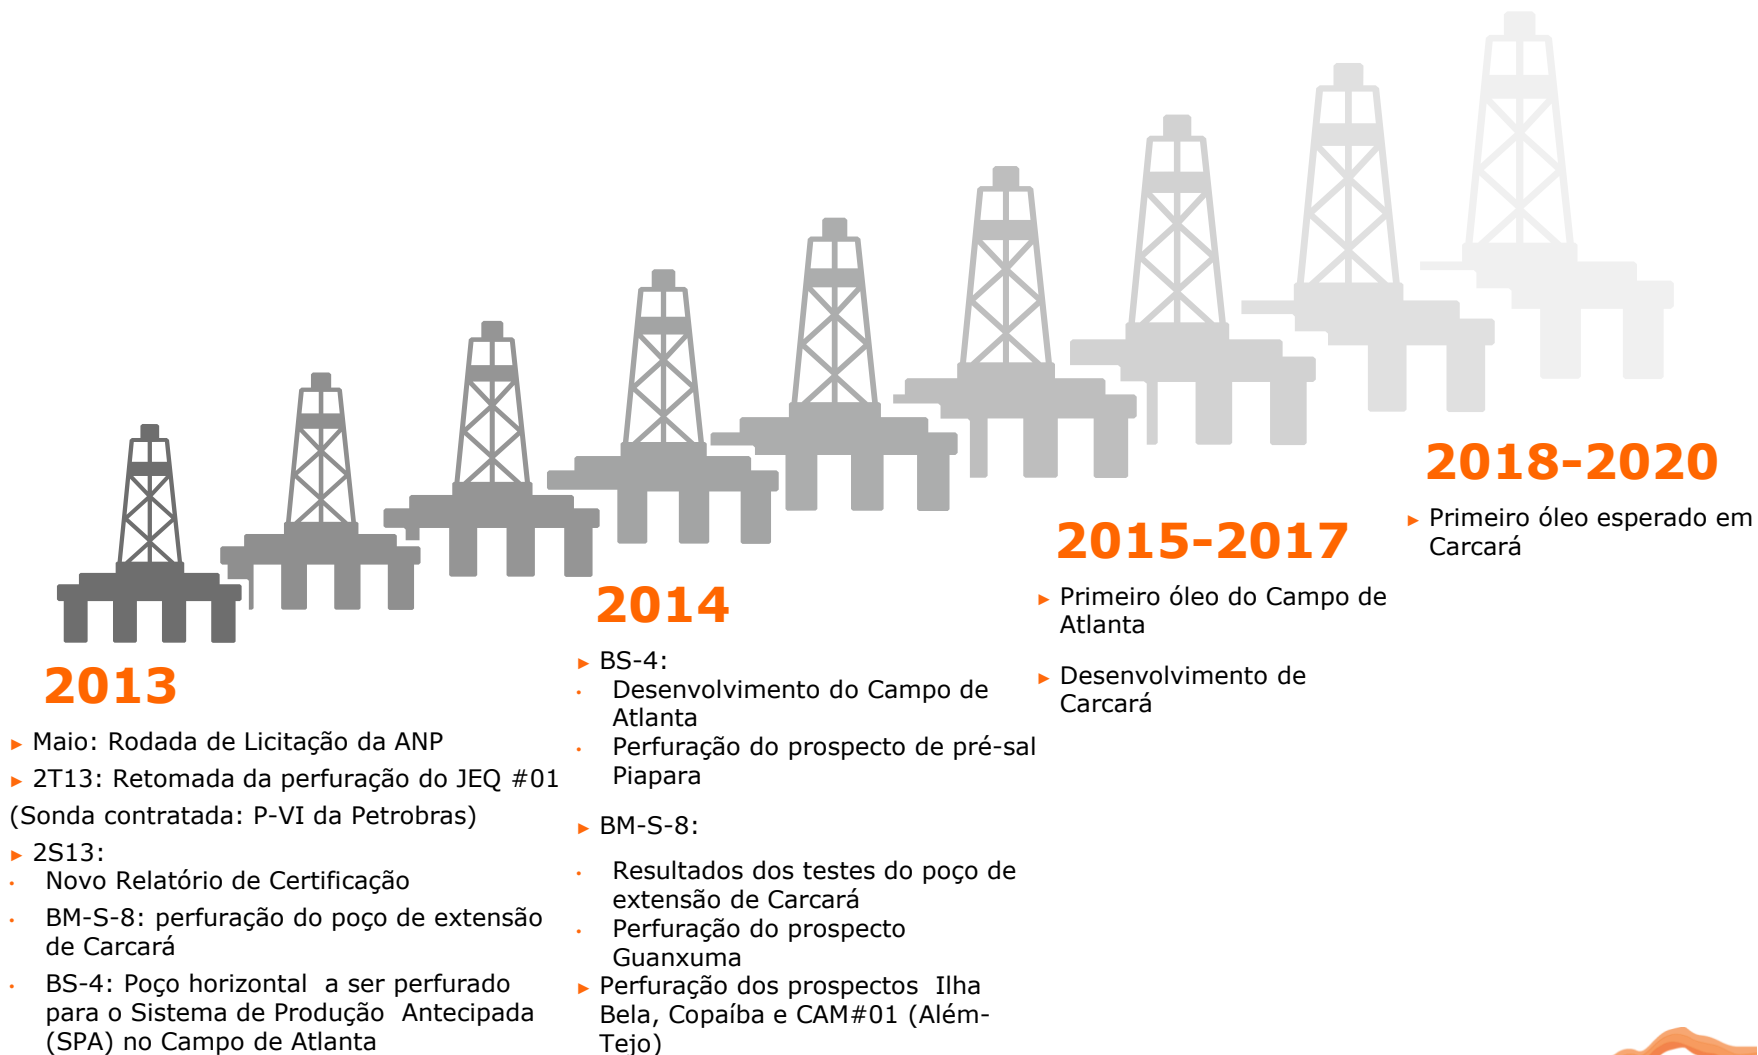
2018-2020

Primeiro óleo esperado em Carcará

2015-2017

Primeiro óleo do Campo de Atlanta

Desenvolvimento de Carcará

2014

BS-4:
Desenvolvimento do Campo de Atlanta
Perfuração do prospecto de pré-sal Piapara

BM-S-8:
Resultados dos testes do poço de extensão de Carcará
Perfuração do prospecto Guanxuma

Perfuração dos prospectos Ilha Bela, Copaíba e CAM#01 (Além-Tejo)

2013

Maio: Rodada de Licitação da ANP

2T13: Retomada da perfuração do JEQ #01 (Sonda contratada: P-VI da Petrobras)

2S13:
Novo Relatório de Certificação
BM-S-8: perfuração do poço de extensão de Carcará
BS-4: Poço horizontal a ser perfurado para o Sistema de Produção Antecipada (SPA) no Campo de Atlanta